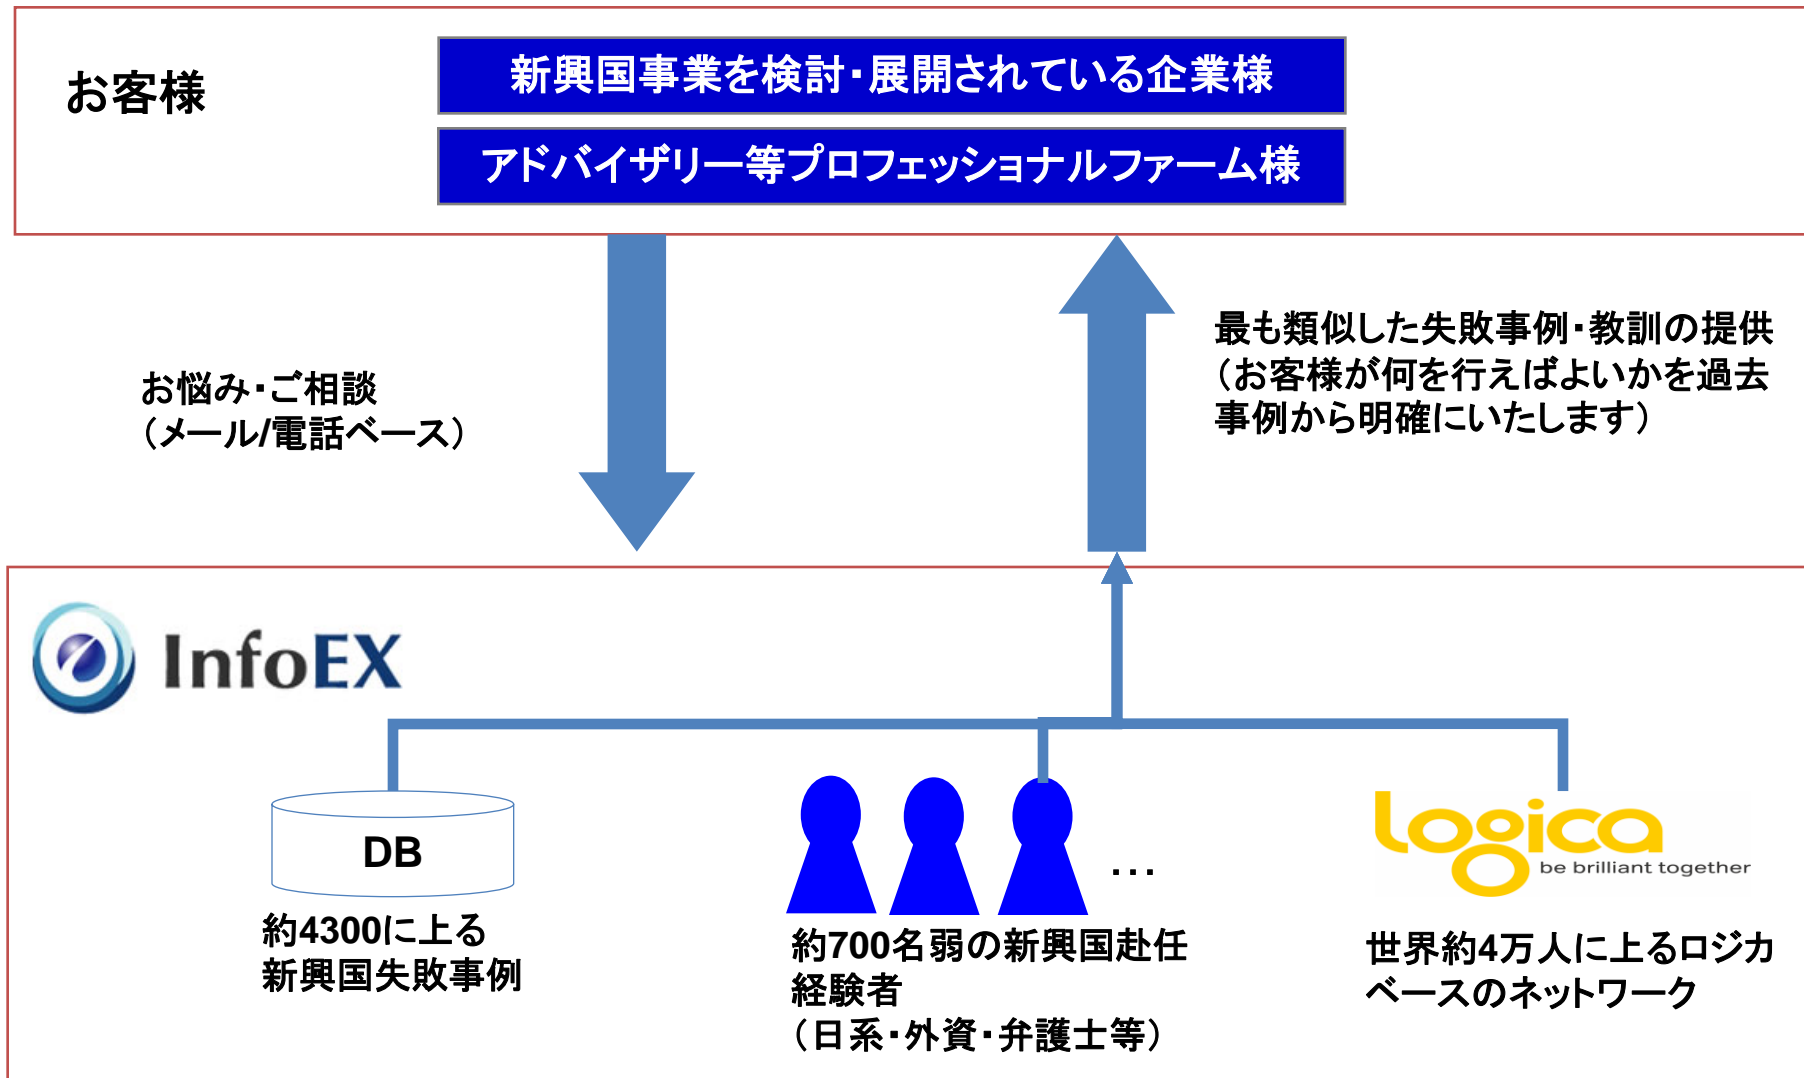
お客様

新興国事業を検討・展開されている企業様

アドバイザリー等プロフェッショナルファーム様

お悩み・ご相談
（メール/電話ベース）

最も類似した失敗事例・教訓の提供
（お客様が何を行えばよいかを過去事例から明確にいたします）

InfoEX

DB

約4300に上る
新興国失敗事例

…

約700名弱の新興国赴任経験者
（日系・外資・弁護士等）

logica
be brilliant together

世界約4万人に上るロジカベースのネットワーク